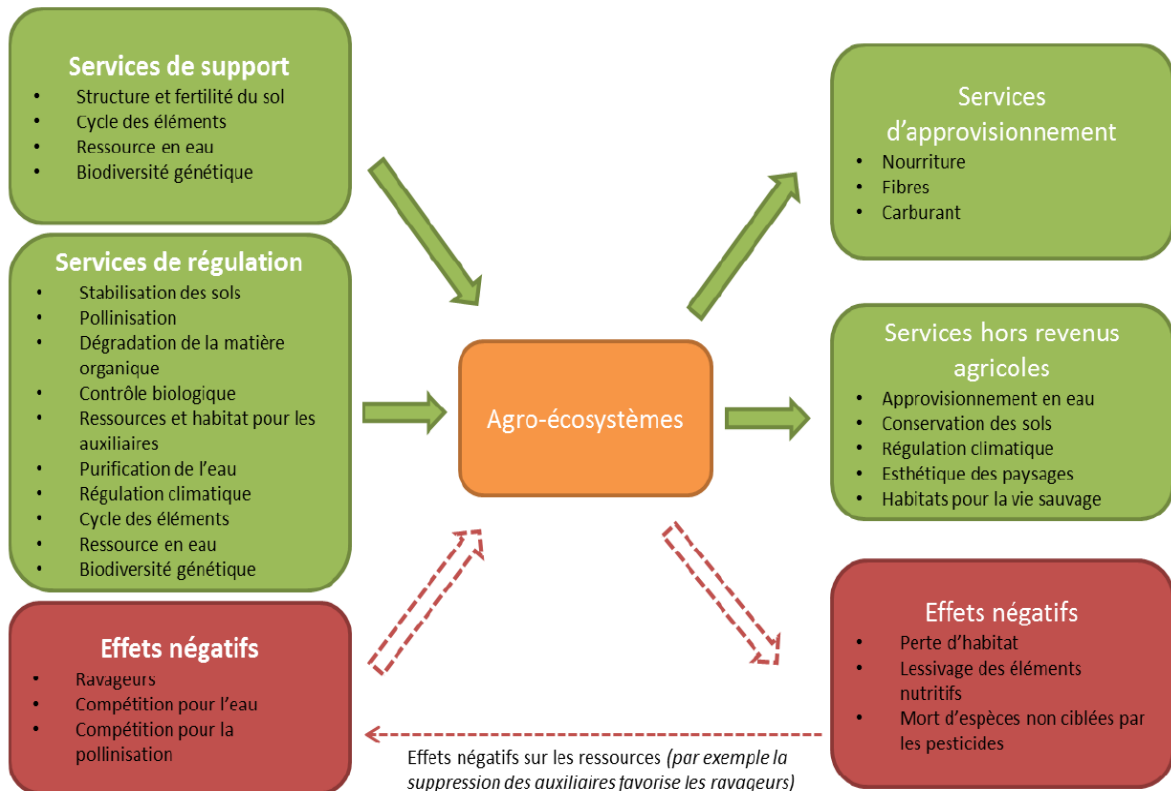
**Services de support**
- Structure et fertilité du sol
- Cycle des éléments
- Ressource en eau
- Biodiversité génétique

**Services de régulation**
- Stabilisation des sols
- Pollinisation
- Dégradation de la matière organique
- Contrôle biologique
- Ressources et habitat pour les auxiliaires
- Purification de l'eau
- Régulation climatique
- Cycle des éléments
- Ressource en eau
- Biodiversité génétique

**Effets négatifs**
- Ravageurs
- Compétition pour l'eau
- Compétition pour la pollinisation

Agro-écosystèmes

Services d'approvisionnement
- Nourriture
- Fibres
- Carburant

Services hors revenus agricoles
- Approvisionnement en eau
- Conservation des sols
- Régulation climatique
- Esthétique des paysages
- Habitats pour la vie sauvage

Effets négatifs
- Perte d'habitat
- Lessivage des éléments nutritifs
- Mort d'espèces non ciblées par les pesticides

Effets négatifs sur les ressources *(par exemple la suppression des auxiliaires favorise les ravageurs)*